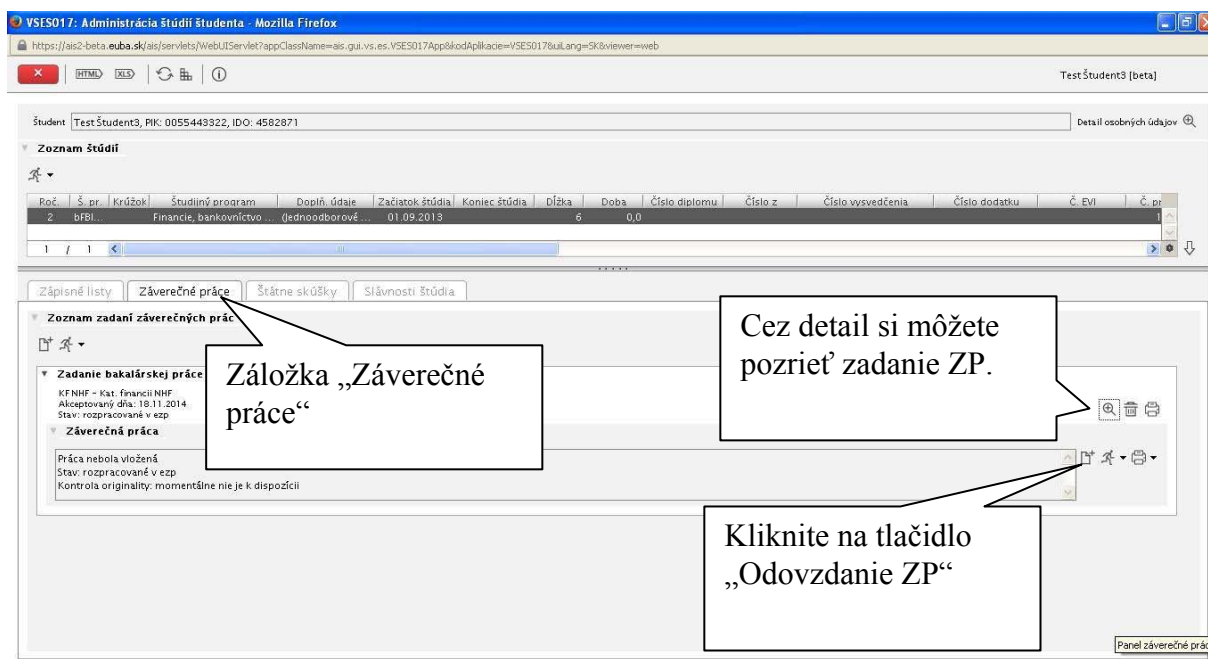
VSES017: Administrácia štúdií študenta - Mozilla Firefox

https://ais2-beta.euba.sk/ais/servlets/WebUIServlet?appClassName=ais.gui.vs.es.VSES017App&kodAplikacie=VSES017&uiLang=SK&viewer=web

HTML XLS

Test Študent3 [beta]

Študent Test Študent3, PIK: 0055443322, IDO: 4582871

Detail osobných údajov

Zoznam štúdií

| Roč. | Š. pr. | Krúžok | Študijný program | Doplň. údaje | Začiatok štúdia | Koniec štúdia | Dĺžka | Doba | Číslo diplomu | Číslo z | Číslo vysvedčenia | Číslo dodatku | Č. EVI | Č. pr |
|---|---|---|---|---|---|---|---|---|---|---|---|---|---|---|
| 2 | bFBI... | | Financie, bankovníctvo ... | (Jednoodborové ... | 01.09.2013 | | 6 | 0,0 | | | | | | 1 |

1 / 1

Zápisné listy | Záverečné práce | Štátne skúšky | Slávnosti štúdia

Zoznam zadaní záverečných prác

Zadanie bakalárskej práce

KFNHF - Kat. financií NHF
Akceptovaný dňa: 18.11.2014
Stav: rozpracované v ezp

Záverečná práca

Práca nebola vložená
Stav: rozpracované v ezp
Kontrola originality: momentálne nie je k dispozícii

Záložka „Záverečné práce“

Cez detail si môžete pozrieť zadanie ZP.

Kliknite na tlačidlo „Odovzdanie ZP“

Panel záverečné prác